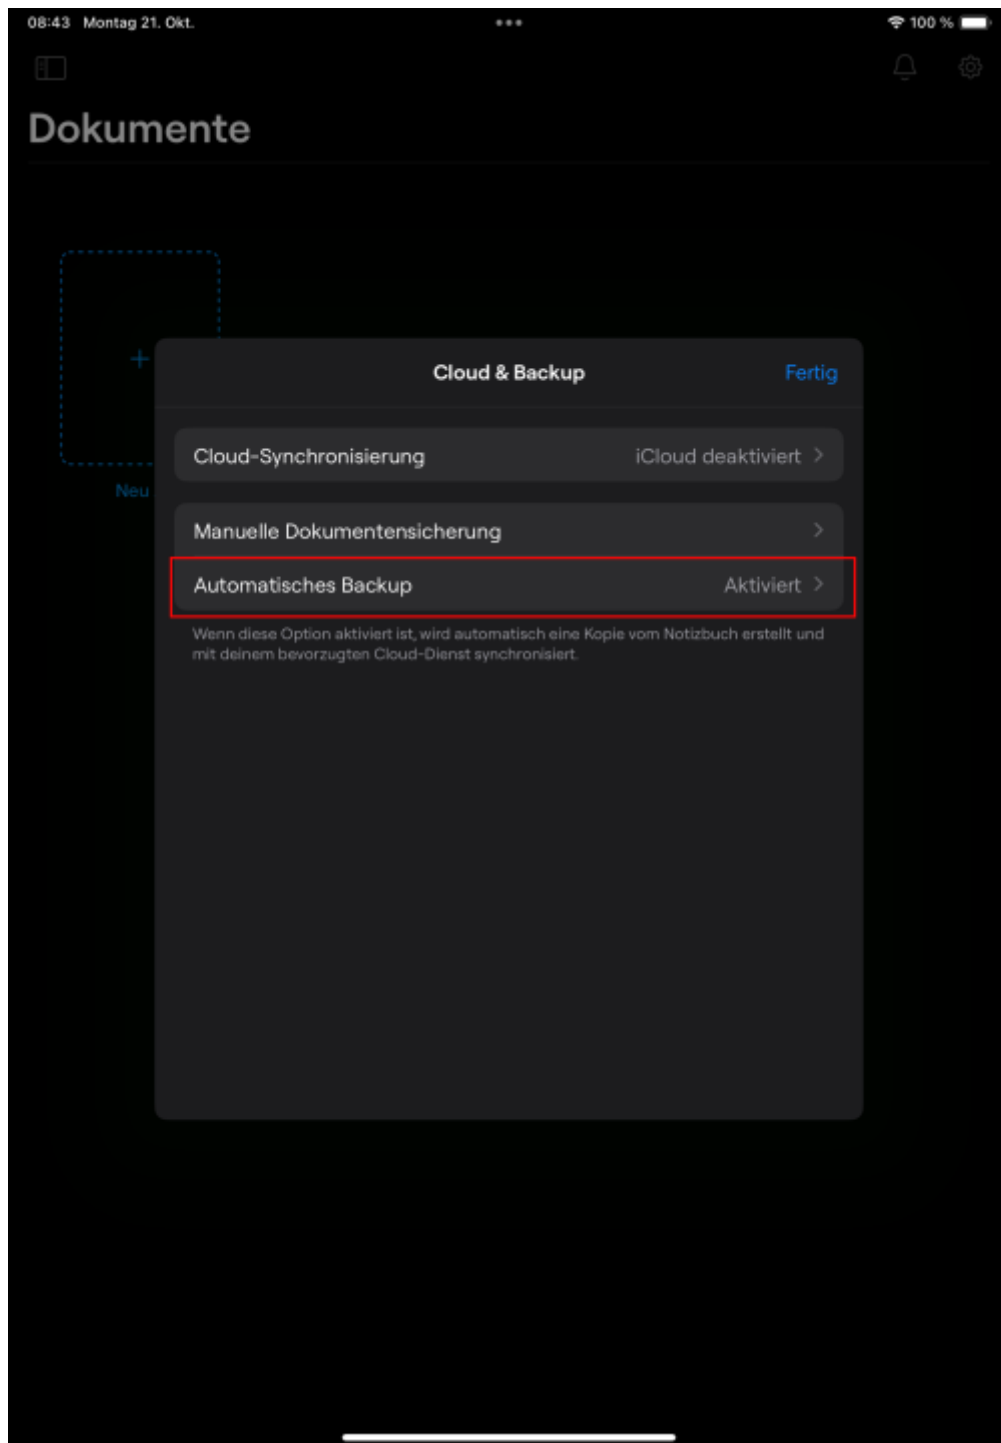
08:43 Montag 21. Okt.

100 %

Dokumente

Neu

Cloud & Backup

Fertig

Cloud-Synchronisierung

iCloud deaktiviert

Manuelle Dokumentensicherung

Automatisches Backup

Aktiviert

Wenn diese Option aktiviert ist, wird automatisch eine Kopie vom Notizbuch erstellt und mit deinem bevorzugten Cloud-Dienst synchronisiert.